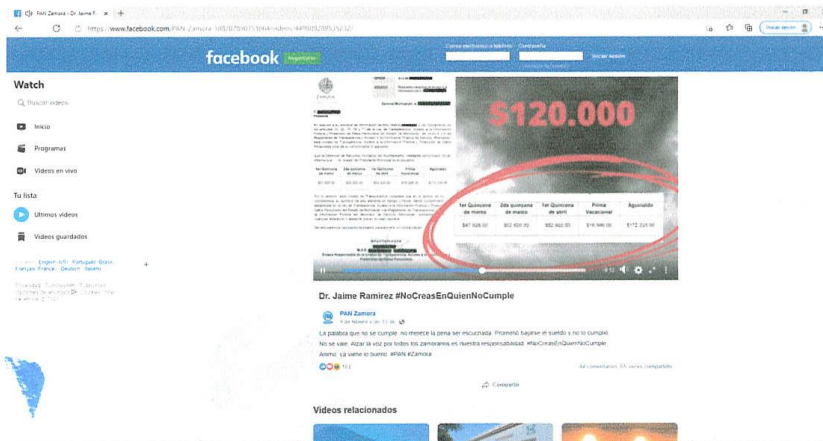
PAN Zamora - Dr. Jaime R ×  +

https://www.facebook.com/PAN.Zamora.100/videos/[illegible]

facebook  Registrarte

Correo electrónico o teléfono  Contraseña  Iniciar sesión

Watch

Buscar videos

Inicio

Programas

Videos en vivo

Tu lista

Últimos videos

Videos guardados

Español · English (US) · Português (Brasil) · Français (France) · Deutsch · Italiano

Privacidad · Condiciones · Publicidad · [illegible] · Cookies · Más · Facebook © 2021

$120.000

| 1er Quincena de marzo | 2da quincena de marzo | 1er Quincena de abril | Prima Vacacional | Aguinaldo |
|---|---|---|---|---|
| $47,928.00 | $52,600.00 | $52,600.00 | $18,946.00 | $172,225.00 |

Dr. Jaime Ramirez #NoCreasEnQuienNoCumple

PAN Zamora

La palabra que no se cumple, no merece la pena ser escuchada. Prometió bajarse el sueldo y no lo cumplió.

No se vale. Alzar la voz por todos los zamoranos es nuestra responsabilidad. #NoCreasEnQuienNoCumple

Ánimo, ¡ya viene lo bueno! #PAN #Zamora

101

Compartir

Videos relacionados